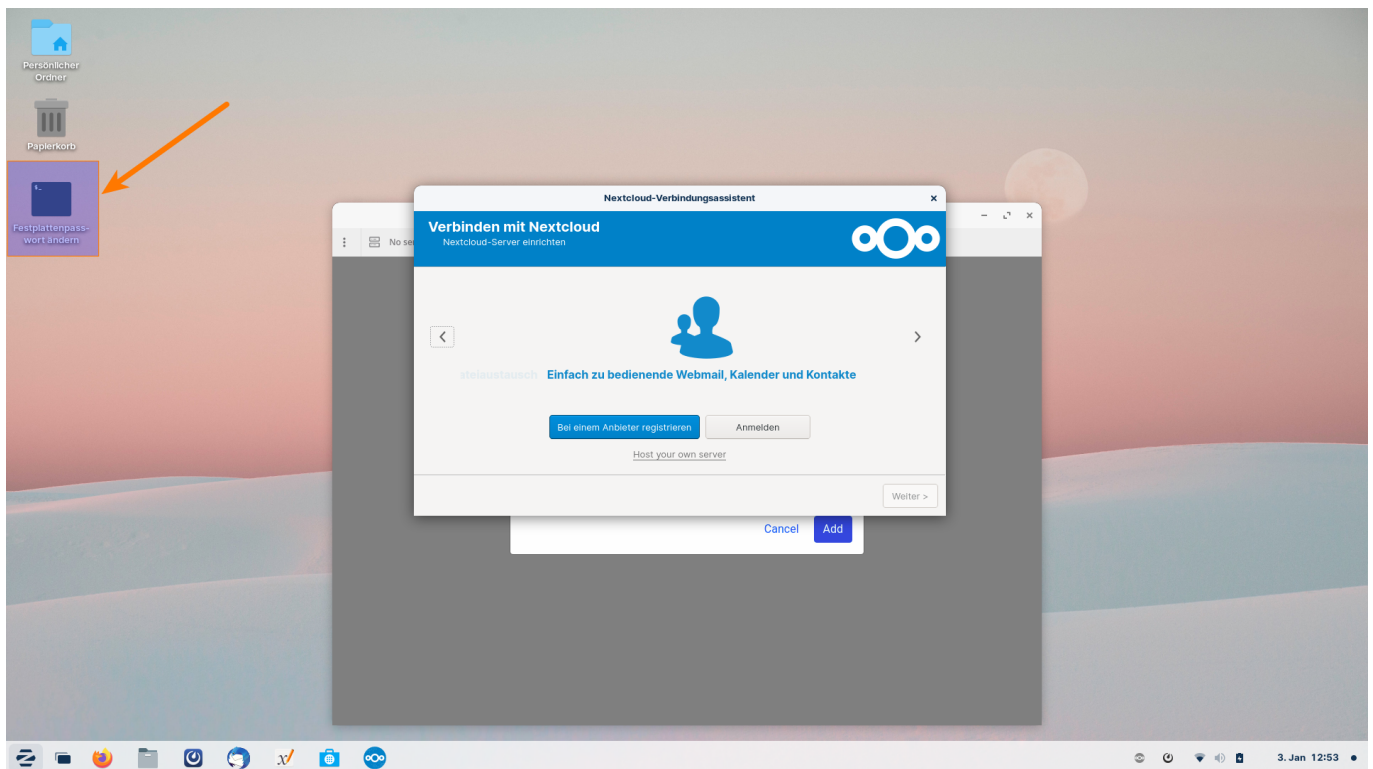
Persönlicher Ordner

Papierkorb

Festplattenpasswort ändern

No se

Nextcloud-Verbindungsassistent

Verbinden mit Nextcloud
Nextcloud-Server einrichten

teiaustausch Einfach zu bedienende Webmail, Kalender und Kontakte

Bei einem Anbieter registrieren
Anmelden

Host your own server

Weiter >

Cancel
Add

3. Jan 12:53